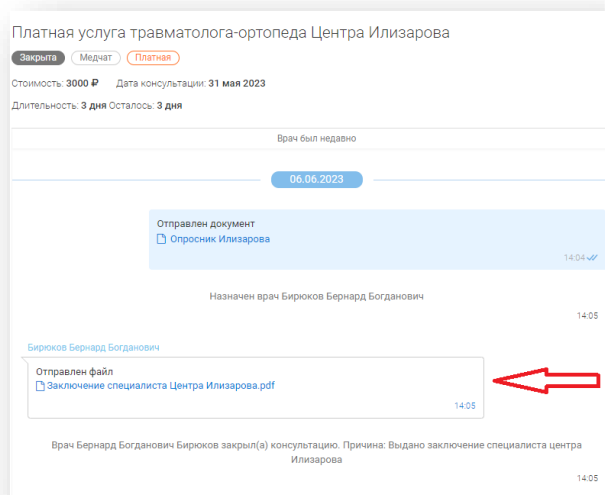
Платная услуга травматолога-ортопеда Центра Илизарова

Закрыта Медчат Платная

Стоимость: 3000 ₽ Дата консультации: 31 мая 2023

Длительность: 3 дня Осталось: 3 дня

Врач был недавно

06.06.2023

Отправлен документ
Опросник Илизарова
14:04

Назначен врач Бирюков Бернард Богданович
14:05

Бирюков Бернард Богданович

Отправлен файл
Заключение специалиста Центра Илизарова.pdf
14:05

Врач Бернард Богданович Бирюков закрыл(а) консультацию. Причина: Выдано заключение специалиста центра Илизарова
14:05